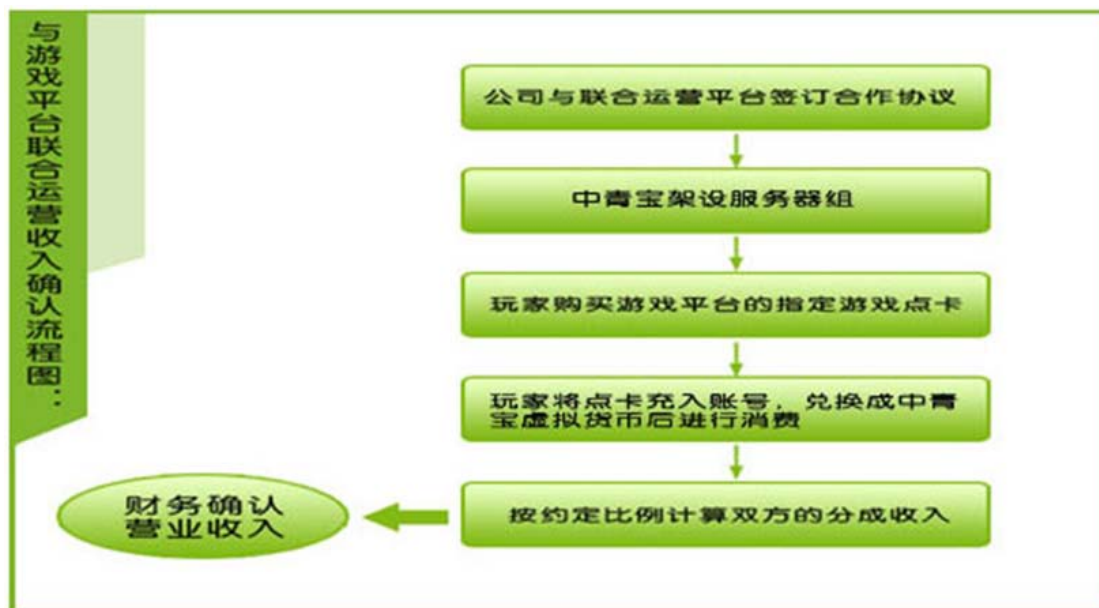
与游戏平台联合运营收入确认流程图：

公司与联合运营平台签订合作协议

中青宝架设服务器组

玩家购买游戏平台的指定游戏点卡

玩家将点卡充入账号，兑换成中青宝虚拟货币后进行消费

按约定比例计算双方的分成收入

财务确认营业收入